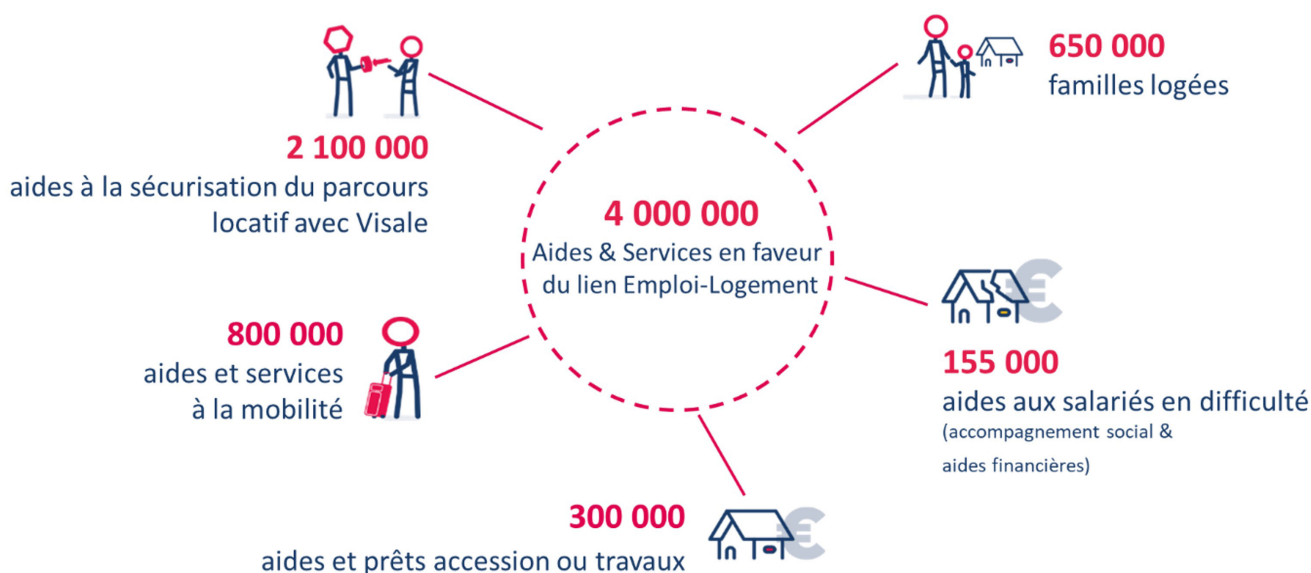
2 100 000
aides à la sécurisation du parcours locatif avec Visale

650 000
familles logées

4 000 000
Aides & Services en faveur du lien Emploi-Logement

800 000
aides et services à la mobilité

155 000
aides aux salariés en difficulté
(accompagnement social & aides financières)

300 000
aides et prêts accession ou travaux